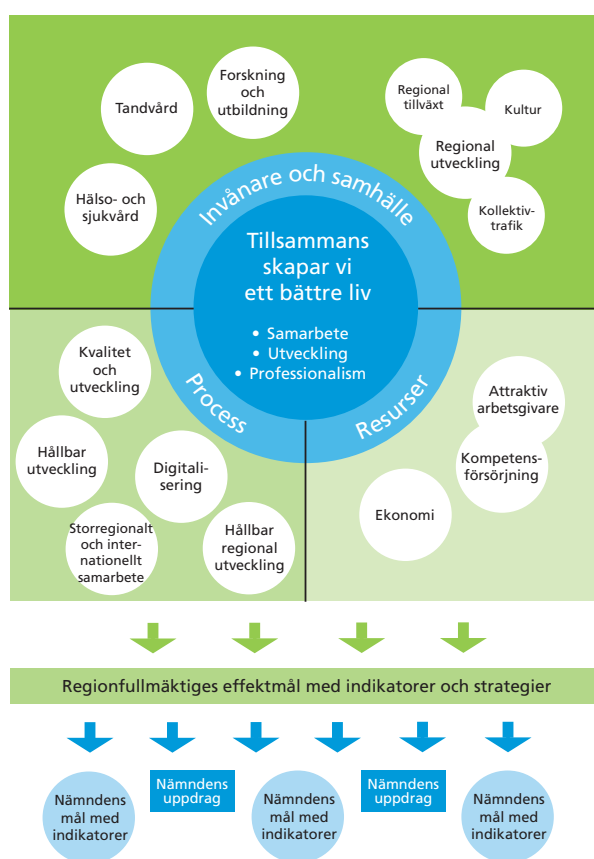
Tandvård

Forskning och utbildning

Regional tillväxt

Kultur

Regional utveckling

Hälso- och sjukvård

Kollektivtrafik

Invånare och samhälle

Tillsammans skapar vi ett bättre liv

• Samarbete
• Utveckling
• Professionalism

Kvalitet och utveckling

Process

Resurser

Attraktiv arbetsgivare

Hållbar utveckling

Digitalisering

Kompetensförsörjning

Ekonomi

Storregionalt och internationellt samarbete

Hållbar regional utveckling

Regionfullmäktiges effektmål med indikatorer och strategier

Nämndens mål med indikatorer

Nämndens uppdrag

Nämndens mål med indikatorer

Nämndens uppdrag

Nämndens mål med indikatorer